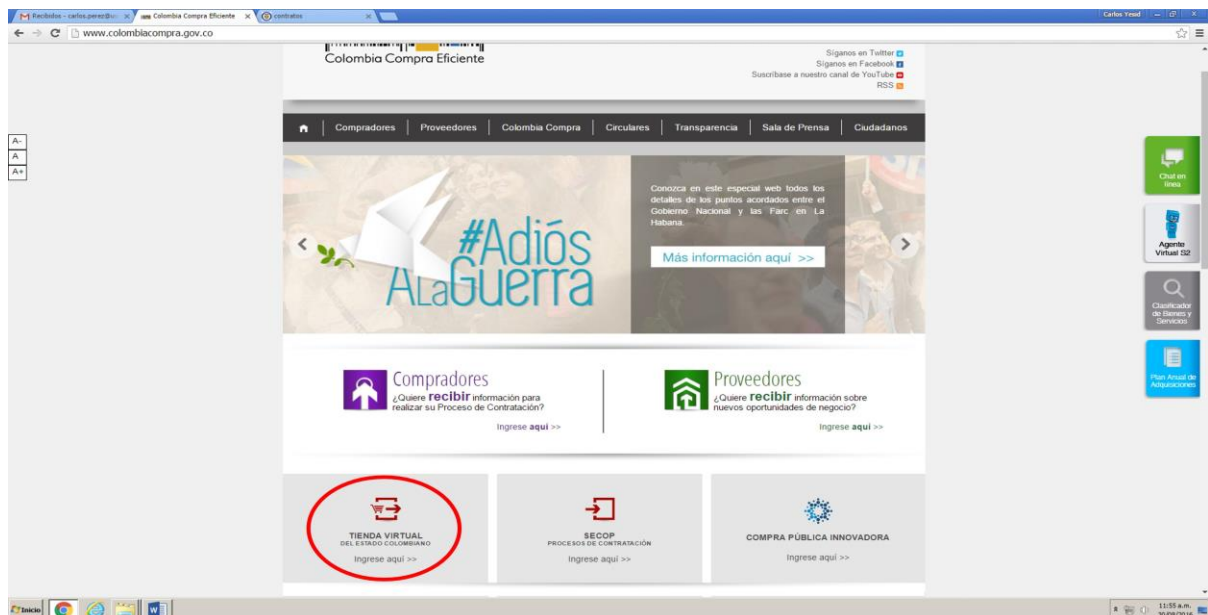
Recibidos - carlos.perez@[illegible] × Colombia Compra Eficiente × contratos ×
Carlos Yesid
www.colombiacompra.gov.co

Colombia Compra Eficiente
Síganos en Twitter
Síganos en Facebook
Suscríbase a nuestro canal de YouTube
RSS

Compradores | Proveedores | Colombia Compra | Circulares | Transparencia | Sala de Prensa | Ciudadanos

A-
A
A+

#Adiós A La Guerra

Conozca en este especial web todos los detalles de los puntos acordados entre el Gobierno Nacional y las Farc en La Habana.

Más información aquí >>

Chat en línea
Agente Virtual B2
Clasificador de Bienes y Servicios
Plan Anual de Adquisiciones

Compradores
¿Quiere recibir información para realizar su Proceso de Contratación?
Ingrese aquí >>

Proveedores
¿Quiere recibir información sobre nuevos oportunidades de negocio?
Ingrese aquí >>

TIENDA VIRTUAL
DEL ESTADO COLOMBIANO
Ingrese aquí >>

SECOP
PROCESOS DE CONTRATACIÓN
Ingrese aquí >>

COMPRA PÚBLICA INNOVADORA
Ingrese aquí >>

Inicio
11:55 a.m.
30/08/2016